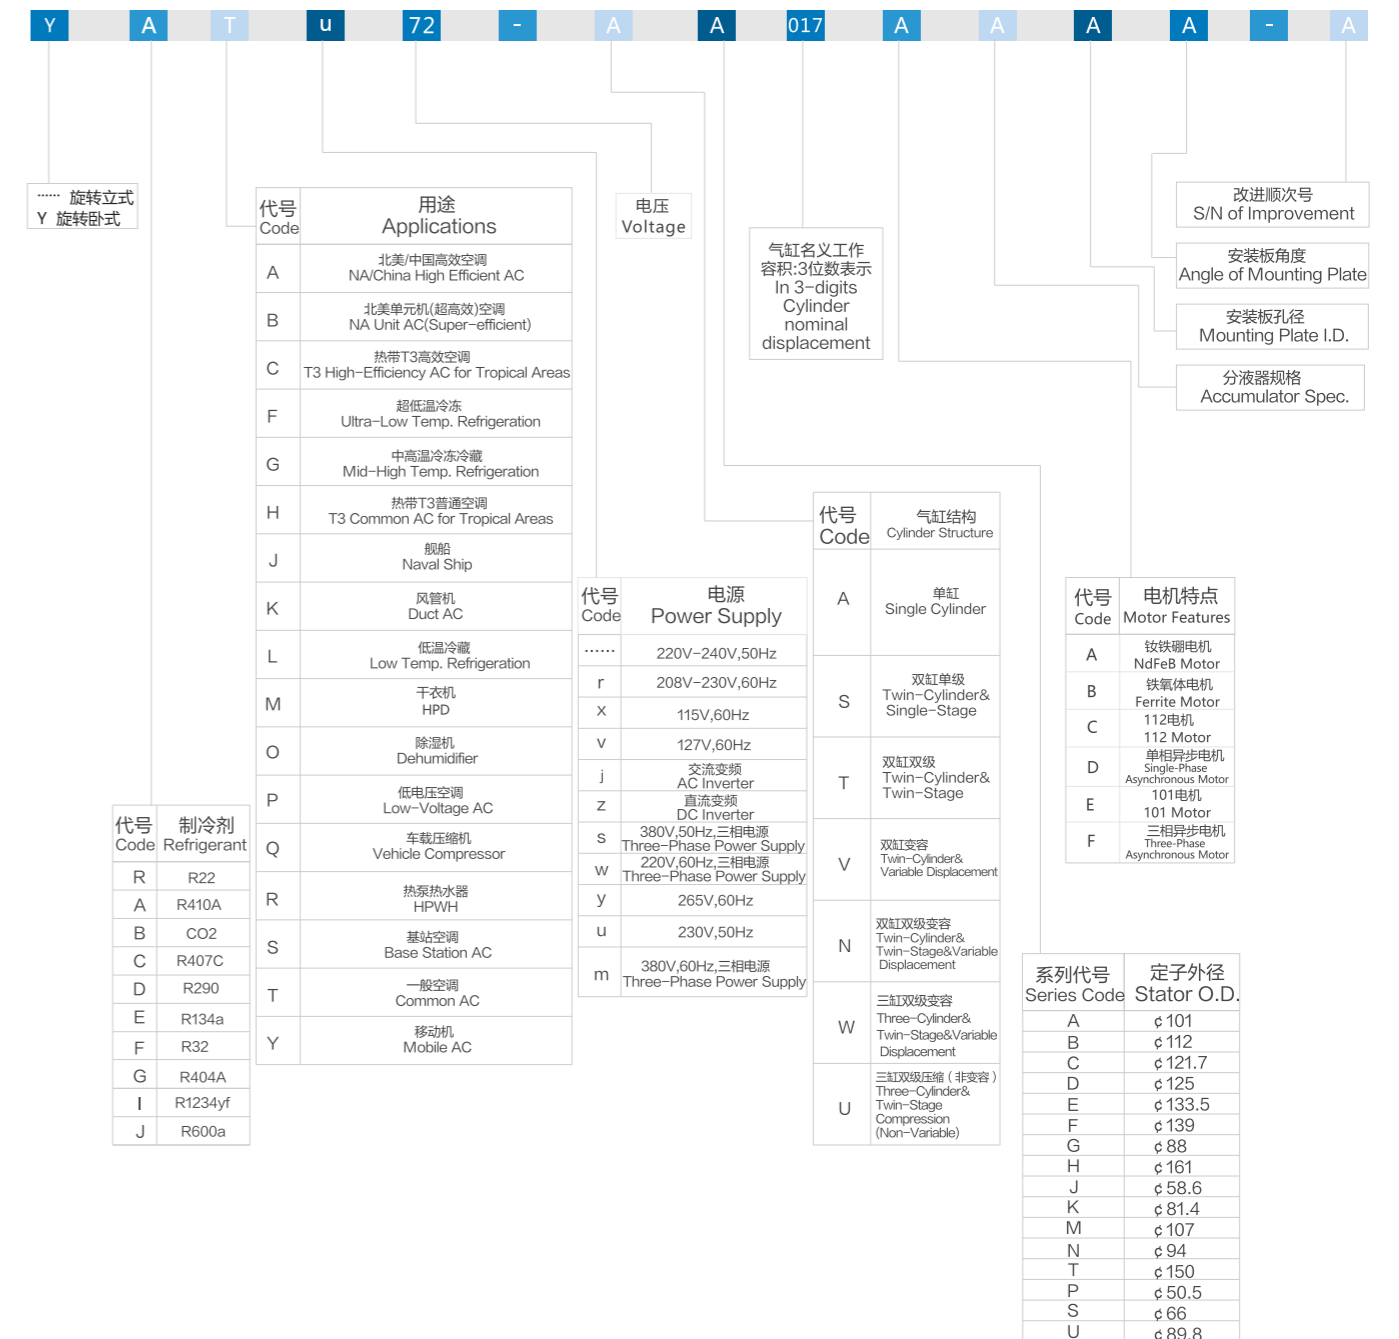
Y A T u 72 - A A 017 A A A A - A

······ 旋转立式
Y 旋转卧式

| 代号 Code | 用途 Applications |
|---|---|
| A | 北美/中国高效空调 NA/China High Efficient AC |
| B | 北美单元机(超高效)空调 NA Unit AC(Super−efficient) |
| C | 热带T3高效空调 T3 High−Efficiency AC for Tropical Areas |
| F | 超低温冷冻 Ultra−Low Temp. Refrigeration |
| G | 中高温冷冻冷藏 Mid−High Temp. Refrigeration |
| H | 热带T3普通空调 T3 Common AC for Tropical Areas |
| J | 舰船 Naval Ship |
| K | 风管机 Duct AC |
| L | 低温冷藏 Low Temp. Refrigeration |
| M | 干衣机 HPD |
| O | 除湿机 Dehumidifier |
| P | 低电压空调 Low−Voltage AC |
| Q | 车载压缩机 Vehicle Compressor |
| R | 热泵热水器 HPWH |
| S | 基站空调 Base Station AC |
| T | 一般空调 Common AC |
| Y | 移动机 Mobile AC |

电压 Voltage

气缸名义工作容积:3位数表示 In 3−digits Cylinder nominal displacement

改进顺次号 S/N of Improvement

安装板角度 Angle of Mounting Plate

安装板孔径 Mounting Plate I.D.

分液器规格 Accumulator Spec.

| 代号 Code | 制冷剂 Refrigerant |
|---|---|
| R | R22 |
| A | R410A |
| B | CO2 |
| C | R407C |
| D | R290 |
| E | R134a |
| F | R32 |
| G | R404A |
| I | R1234yf |
| J | R600a |

| 代号 Code | 电源 Power Supply |
|---|---|
| ······ | 220V−240V,50Hz |
| r | 208V−230V,60Hz |
| x | 115V,60Hz |
| v | 127V,60Hz |
| j | 交流变频 AC Inverter |
| z | 直流变频 DC Inverter |
| s | 380V,50Hz,三相电源 Three−Phase Power Supply |
| w | 220V,60Hz,三相电源 Three−Phase Power Supply |
| y | 265V,60Hz |
| u | 230V,50Hz |
| m | 380V,60Hz,三相电源 Three−Phase Power Supply |

| 代号 Code | 气缸结构 Cylinder Structure |
|---|---|
| A | 单缸 Single Cylinder |
| S | 双缸单级 Twin−Cylinder& Single−Stage |
| T | 双缸双级 Twin−Cylinder& Twin−Stage |
| V | 双缸变容 Twin−Cylinder& Variable Displacement |
| N | 双缸双级变容 Twin−Cylinder& Twin−Stage&Variable Displacement |
| W | 三缸双级变容 Three−Cylinder& Twin−Stage&Variable Displacement |
| U | 三缸双级压缩（非变容） Three−Cylinder& Twin−Stage Compression (Non−Variable) |

| 代号 Code | 电机特点 Motor Features |
|---|---|
| A | 钕铁硼电机 NdFeB Motor |
| B | 铁氧体电机 Ferrite Motor |
| C | 112电机 112 Motor |
| D | 单相异步电机 Single−Phase Asynchronous Motor |
| E | 101电机 101 Motor |
| F | 三相异步电机 Three−Phase Asynchronous Motor |

| 系列代号 Series Code | 定子外径 Stator O.D. |
|---|---|
| A | ¢101 |
| B | ¢112 |
| C | ¢121.7 |
| D | ¢125 |
| E | ¢133.5 |
| F | ¢139 |
| G | ¢88 |
| H | ¢161 |
| J | ¢58.6 |
| K | ¢81.4 |
| M | ¢107 |
| N | ¢94 |
| T | ¢150 |
| P | ¢50.5 |
| S | ¢66 |
| U | ¢89.8 |